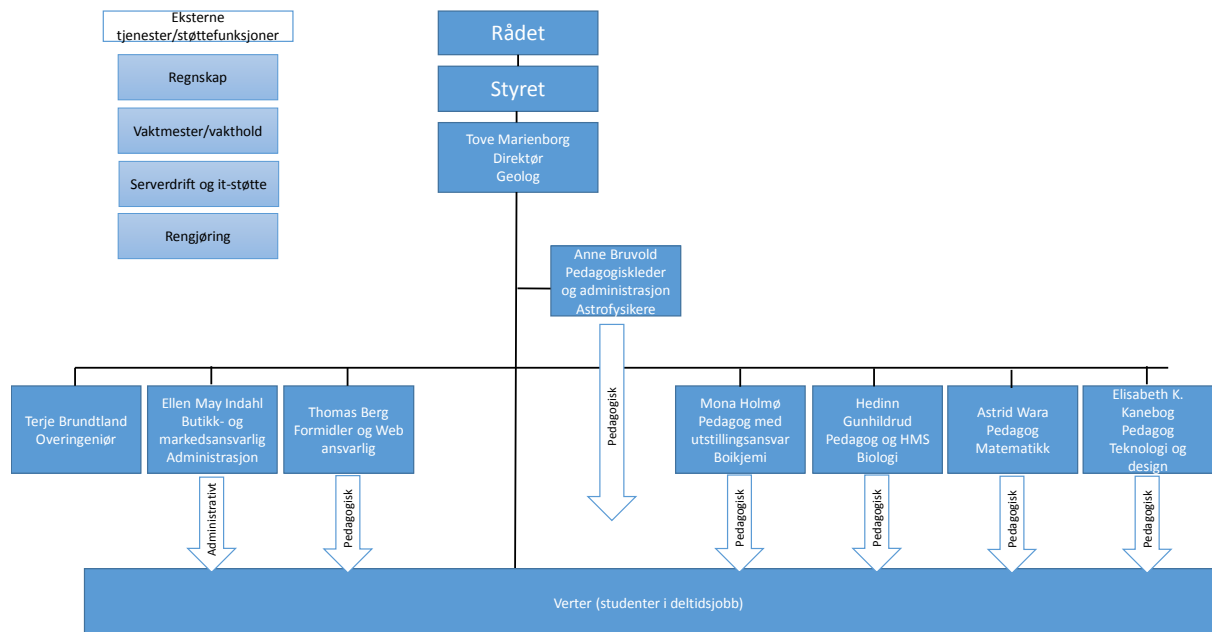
Eksterne tjenester/støttefunksjoner

Regnskap

Vaktmester/vakthold

Serverdrift og it-støtte

Rengjøring

Rådet

Styret

Tove Marienborg
Direktør
Geolog

Anne Bruvold
Pedagogiskleder og administrasjon
Astrofysikere

Pedagogisk

Terje Brundtland
Overingeniør

Ellen May Indahl
Butikk- og markedsansvarlig
Administrasjon

Administrativt

Thomas Berg
Formidler og Web ansvarlig

Pedagogisk

Mona Holmø
Pedagog med utstillingsansvar
Boikjemi

Pedagogisk

Hedinn Gunhildrud
Pedagog og HMS
Biologi

Pedagogisk

Astrid Wara
Pedagog
Matematikk

Pedagogisk

Elisabeth K. Kanebog
Pedagog
Teknologi og design

Pedagogisk

Verter (studenter i deltidsjobb)